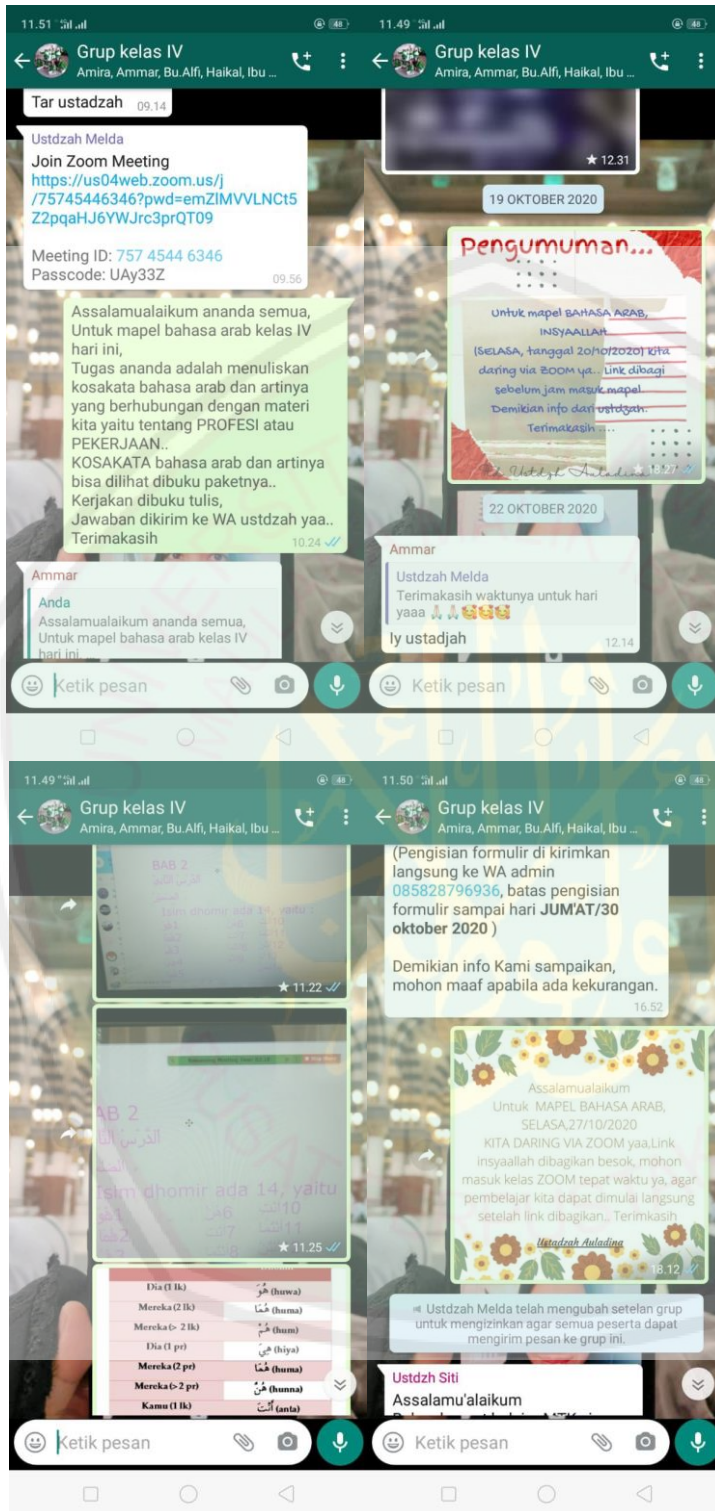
11.51 48

Grup kelas IV
Amira, Ammar, Bu.Alfi, Haikal, Ibu ...

Tar ustadzah 09.14

Ustdzah Melda
Join Zoom Meeting
https://us04web.zoom.us/j/75745446346?pwd=emZlMVVLNCt5Z2pqaHJ6YWJrc3prQT09

Meeting ID: 757 4544 6346
Passcode: UAy33Z 09.56

Assalamualaikum ananda semua,
Untuk mapel bahasa arab kelas IV hari ini,
Tugas ananda adalah menuliskan kosakata bahasa arab dan artinya yang berhubungan dengan materi kita yaitu tentang PROFESI atau PEKERJAAN..
KOSAKATA bahasa arab dan artinya bisa dilihat dibuku paketnya..
Kerjakan dibuku tulis,
Jawaban dikirim ke WA ustdzah yaa..
Terimakasih 10.24

Ammar
Anda
Assalamualaikum ananda semua,
Untuk mapel bahasa arab kelas IV hari ini...

Ketik pesan

11.49 48

Grup kelas IV
Amira, Ammar, Bu.Alfi, Haikal, Ibu ...

★ 12.31

19 OKTOBER 2020

Pengumuman...
Untuk mapel BAHASA ARAB, INSYAALLAH (SELASA, tanggal 20/10/2020) kita daring via ZOOM ya.. Link dibagi sebelum jam masuk mapel
Demikian info dari ustdzah.
Terimakasih ...
Ustdzh Auladina 12.27

22 OKTOBER 2020

Ammar
Ustdzah Melda
Terimakasih waktunya untuk hari yaaa 🙏🙏🥰🥰🥰
Iy ustadjah 12.14

Ketik pesan

11.49 48

Grup kelas IV
Amira, Ammar, Bu.Alfi, Haikal, Ibu ...

BAB 2
★ 11.22

AB 2
Isim dhomir ada 14, yaitu
★ 11.25

| | |
|---|---|
| Dia (1 lk) | هُوَ (huwa) |
| Mereka (2 lk) | هُمَا (huma) |
| Mereka (> 2 lk) | هُمْ (hum) |
| Dia (1 pr) | هِيَ (hiya) |
| Mereka (2 pr) | هُمَا (huma) |
| Mereka (>2 pr) | هُنَّ (hunna) |
| Kamu (1 lk) | أَنْتَ (anta) |

Ketik pesan

11.50 48

Grup kelas IV
Amira, Ammar, Bu.Alfi, Haikal, Ibu ...

(Pengisian formulir di kirimkan langsung ke WA admin 085828796936, batas pengisian formulir sampai hari JUM'AT/30 oktober 2020 )

Demikian info Kami sampaikan, mohon maaf apabila ada kekurangan. 16.52

Assalamualaikum
Untuk MAPEL BAHASA ARAB, SELASA,27/10/2020
KITA DARING VIA ZOOM yaa.Link insyaallah dibagikan besok, mohon masuk kelas ZOOM tepat waktu ya, agar pembelajar kita dapat dimulai langsung setelah link dibagikan.. Terimkasih
Ustadzah Auladina 18.12

Ustdzah Melda telah mengubah setelan grup untuk mengizinkan agar semua peserta dapat mengirim pesan ke grup ini.

Ustdzh Siti
Assalamu'alaikum

Ketik pesan